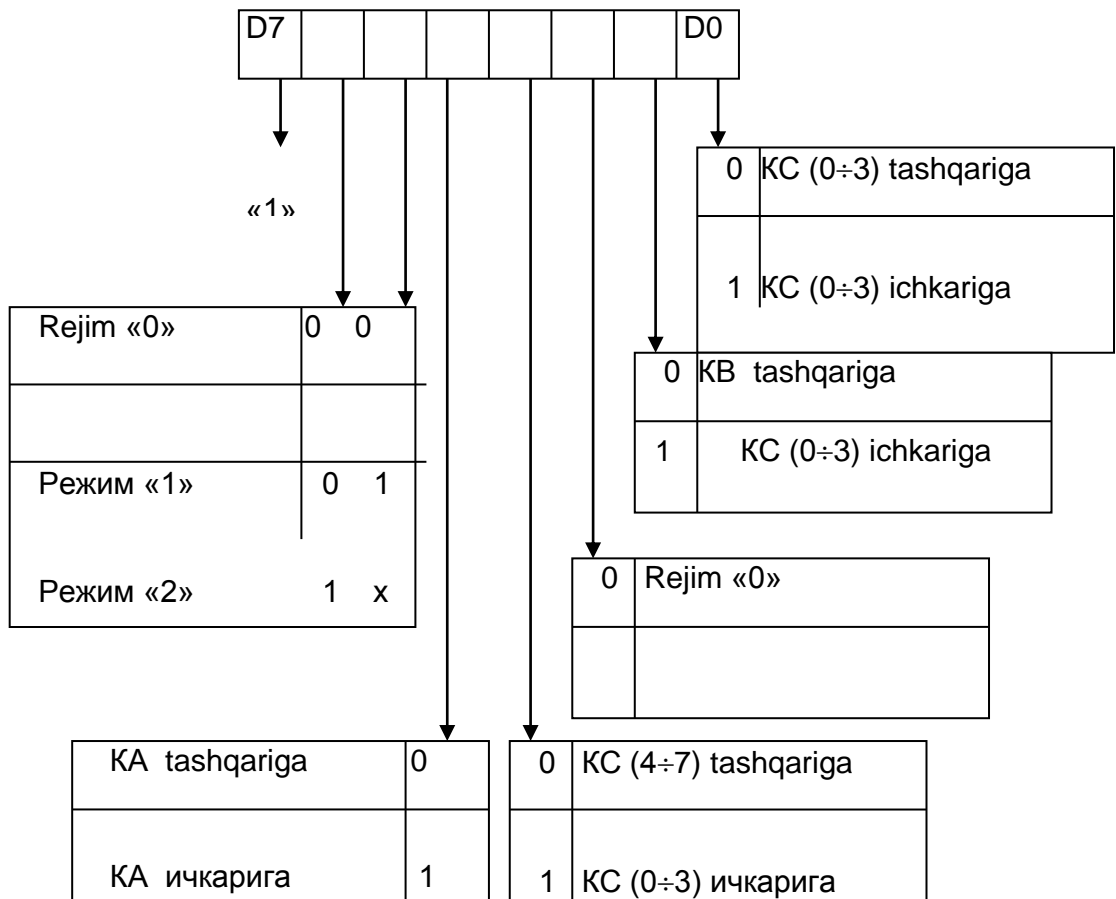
| D7 | | | | | | | D0 |
|---|---|---|---|---|---|---|---|

«1»

| 0 | KC $(0\div3)$ tashqariga |
|---|---|
| 1 | KC $(0\div3)$ ichkariga |

| Rejim «0» | 0 0 |
|---|---|
| | |
| Режим «1» | 0 1 |
| Режим «2» | 1 x |

| 0 | KB tashqariga |
|---|---|
| 1 | KC $(0\div3)$ ichkariga |

| 0 | Rejim «0» |
|---|---|
| | |

| KA tashqariga | 0 |
|---|---|
| KA ичкарига | 1 |

| 0 | KC $(4\div7)$ tashqariga |
|---|---|
| 1 | KC $(0\div3)$ ичкарига |